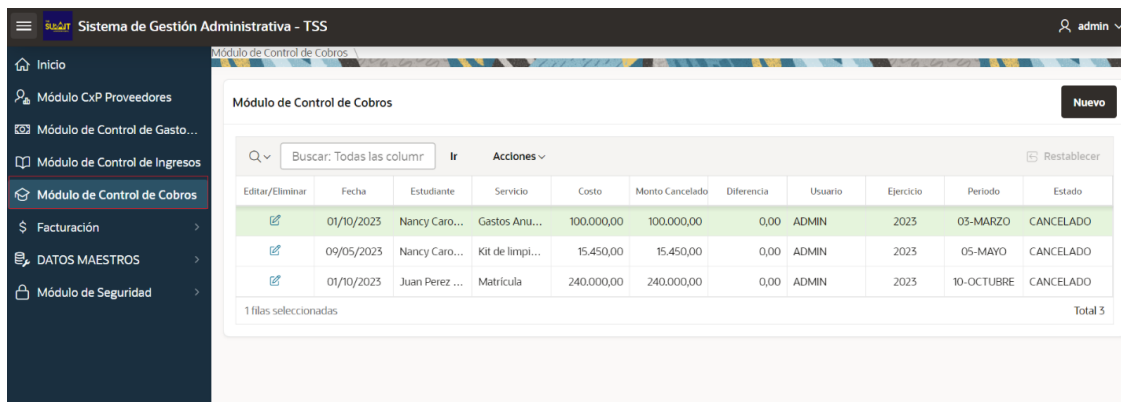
SUSAIT Sistema de Gestión Administrativa - TSS

admin

Inicio
Módulo CxP Proveedores
Módulo de Control de Gasto...
Módulo de Control de Ingresos
Módulo de Control de Cobros
Facturación
DATOS MAESTROS
Módulo de Seguridad

Módulo de Control de Cobros \

Módulo de Control de Cobros

Nuevo

Buscar: Todas las columr
Ir
Acciones
Restablecer

| Editar/Eliminar | Fecha | Estudiante | Servicio | Costo | Monto Cancelado | Diferencia | Usuario | Ejercicio | Periodo | Estado |
|---|---|---|---|---|---|---|---|---|---|---|
| | 01/10/2023 | Nancy Caro... | Gastos Anu... | 100.000,00 | 100.000,00 | 0,00 | ADMIN | 2023 | 03-MARZO | CANCELADO |
| | 09/05/2023 | Nancy Caro... | Kit de limpi... | 15.450,00 | 15.450,00 | 0,00 | ADMIN | 2023 | 05-MAYO | CANCELADO |
| | 01/10/2023 | Juan Perez ... | Matrícula | 240.000,00 | 240.000,00 | 0,00 | ADMIN | 2023 | 10-OCTUBRE | CANCELADO |

1 filas seleccionadas

Total 3